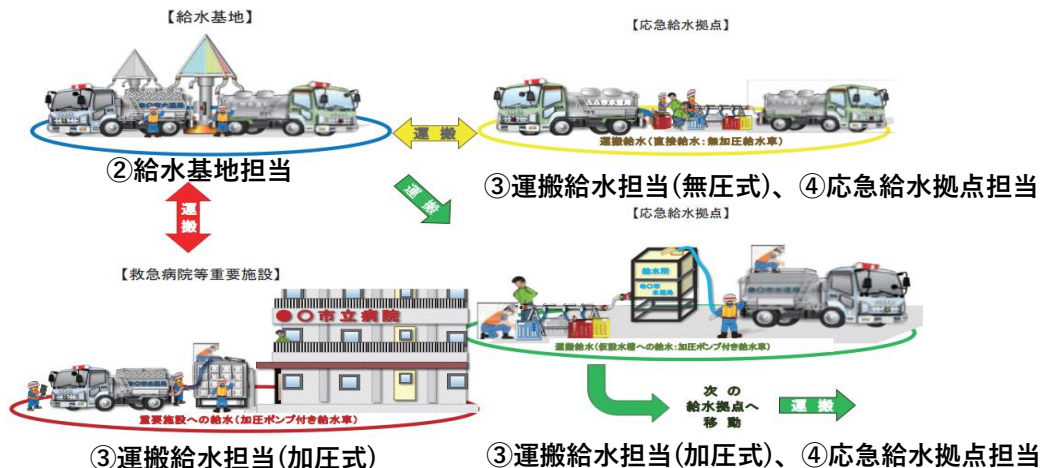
【給水基地】

【応急給水拠点】

運搬

運搬給水（直接給水：無加圧給水車）

②給水基地担当

③運搬給水担当(無圧式)、④応急給水拠点担当

運搬

運搬

【応急給水拠点】

【救急病院等重要施設】

●○市立病院

給水所

運搬給水（仮設水槽への給水：加圧ポンプ付き給水車）

重要施設への給水（加圧ポンプ付き給水車）

次の給水拠点へ移動

運搬

③運搬給水担当(加圧式)

③運搬給水担当(加圧式)、④応急給水拠点担当